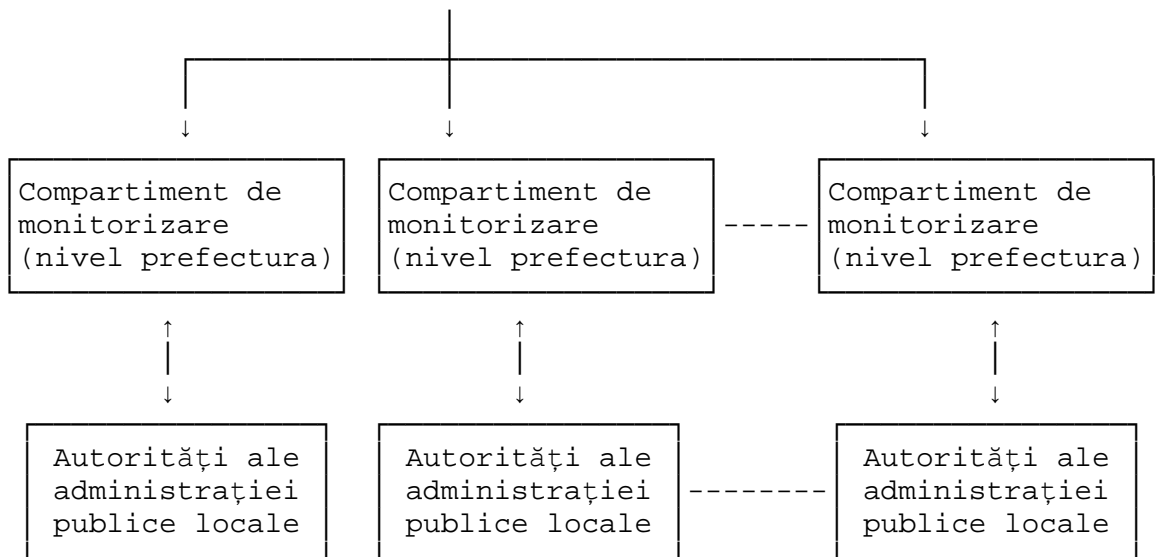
Compartiment de monitorizare (nivel prefectura)

Compartiment de monitorizare (nivel prefectura)

Compartiment de monitorizare (nivel prefectura)

Autorități ale administrației publice locale

Autorități ale administrației publice locale

Autorități ale administrației publice locale